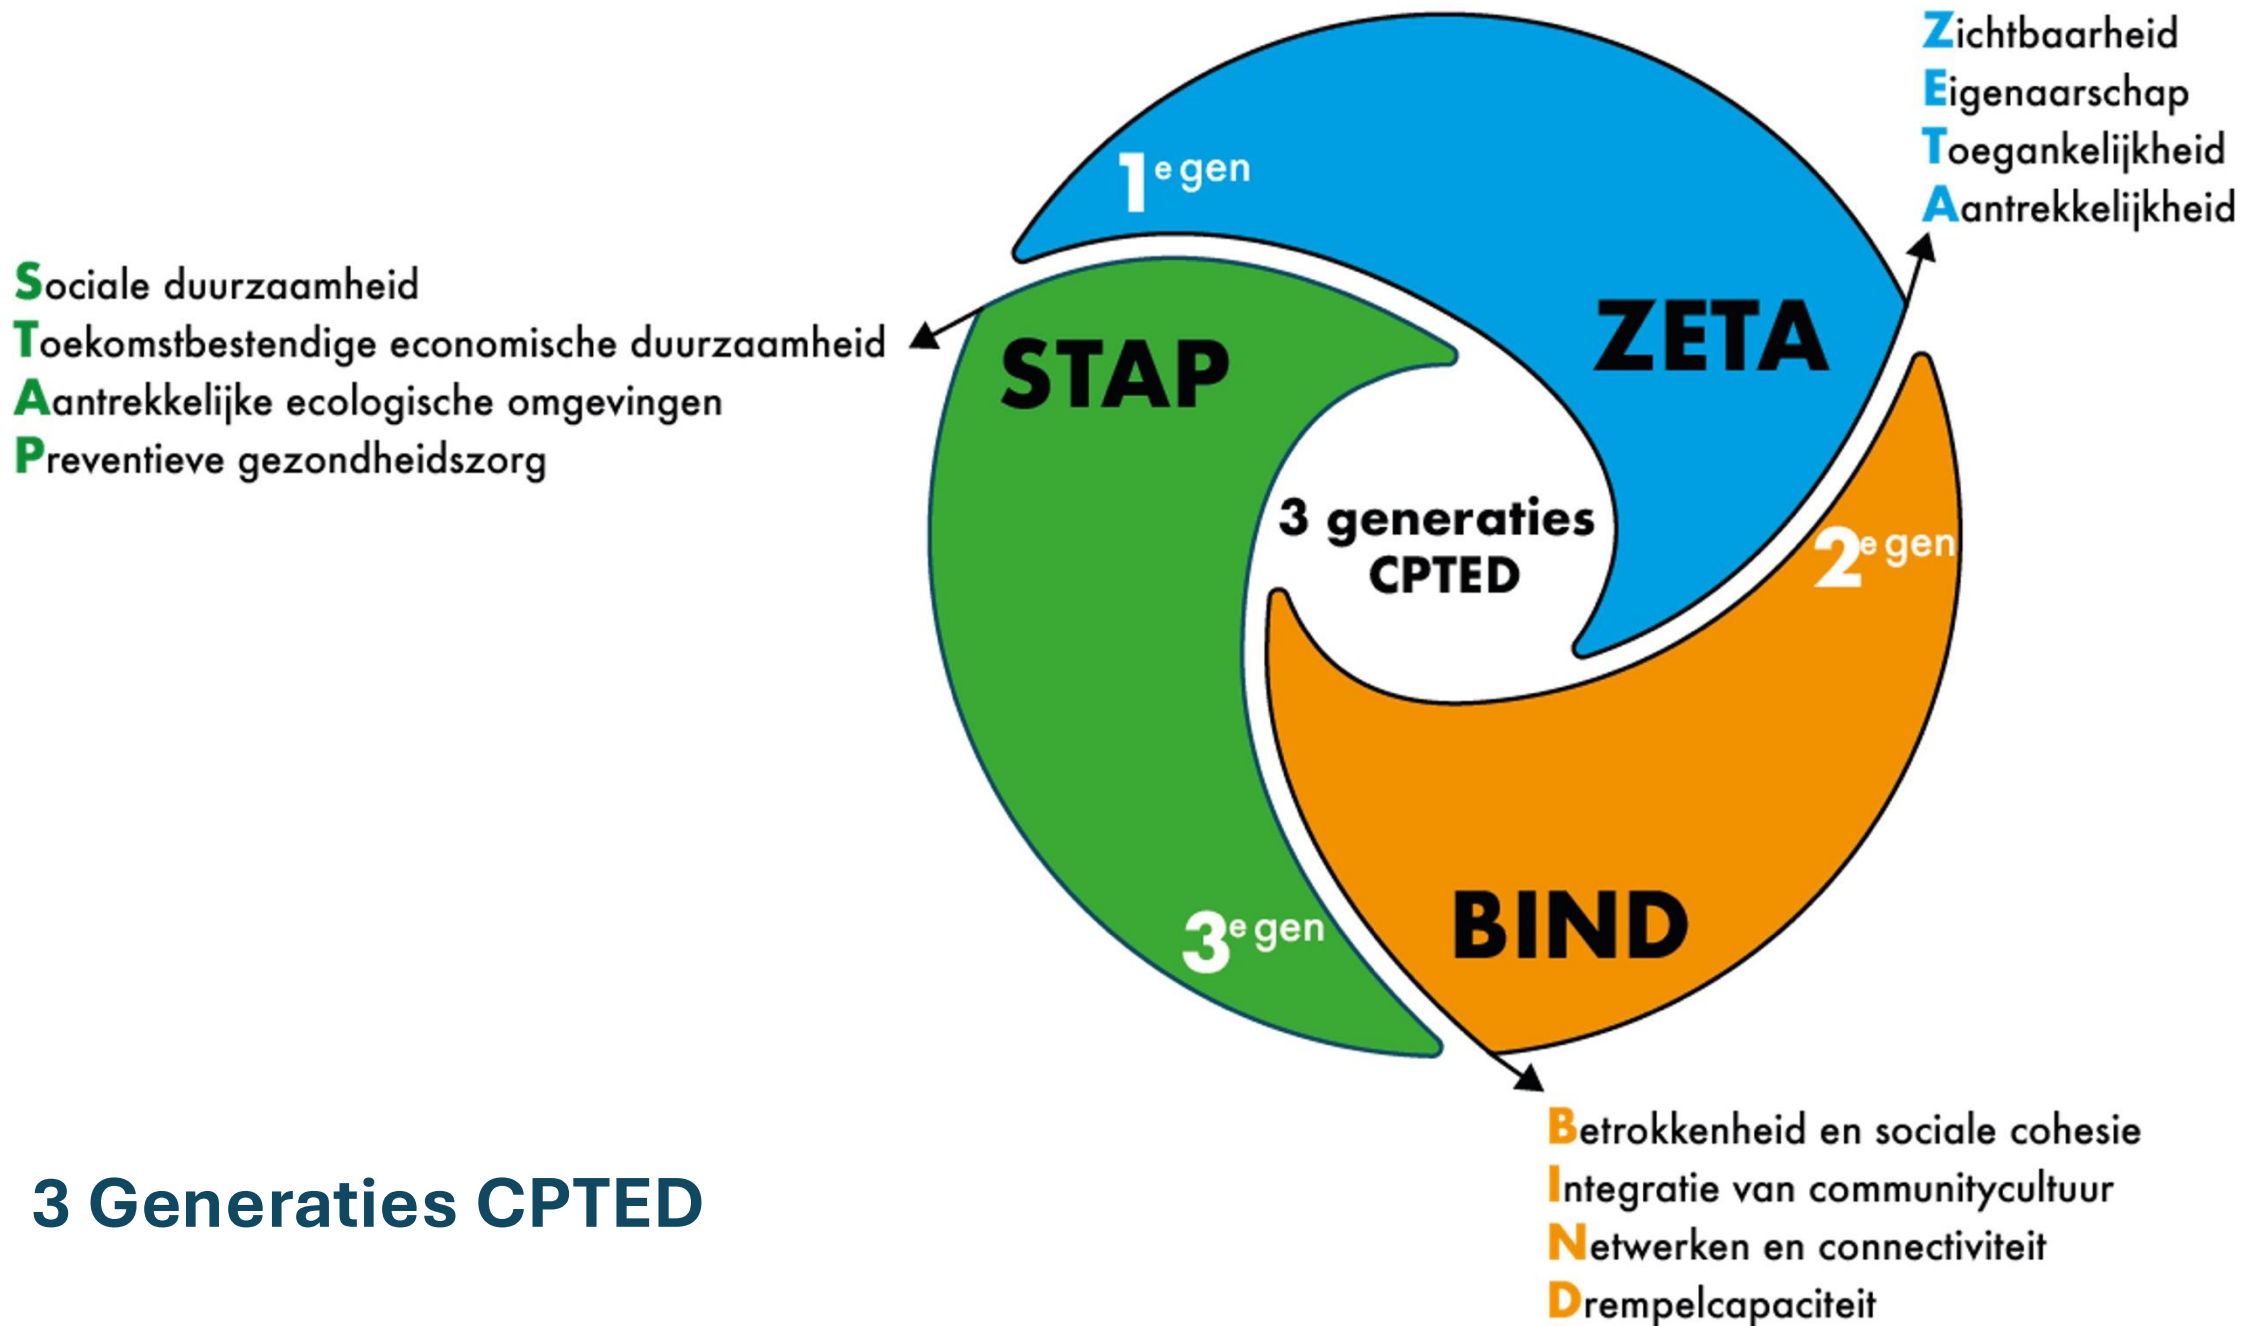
Zichtbaarheid
Eigenaarschap
Toegankelijkheid
Aantrekkelijkheid

Sociale duurzaamheid
Toekomstbestendige economische duurzaamheid
Aantrekkelijke ecologische omgevingen
Preventieve gezondheidszorg

1e gen

ZETA

STAP

3 generaties CPTED

2e gen

3e gen

BIND

Betrokkenheid en sociale cohesie
Integratie van communitycultuur
Netwerken en connectiviteit
Drempelcapaciteit

3 Generaties CPTED